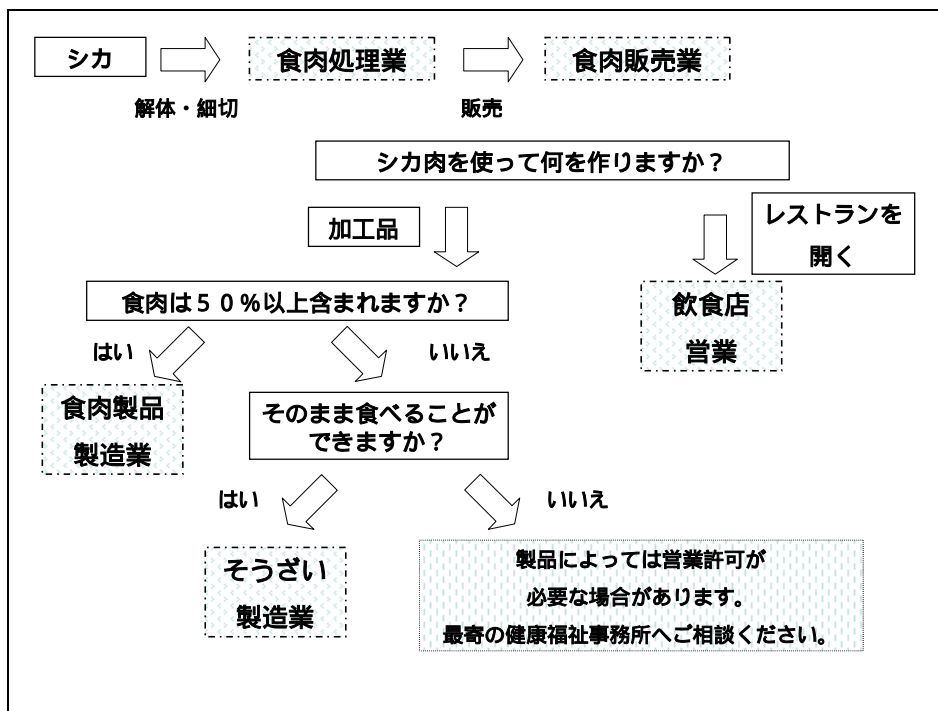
シカ

解体・細切

食肉処理業

販売

食肉販売業

シカ肉を使って何を作りますか？

加工品

レストランを開く

食肉は５０％以上含まれますか？

はい

いいえ

飲食店営業

食肉製品製造業

そのまま食べることができますか？

はい

いいえ

そうざい製造業

製品によっては営業許可が必要な場合があります。
最寄の健康福祉事務所へご相談ください。